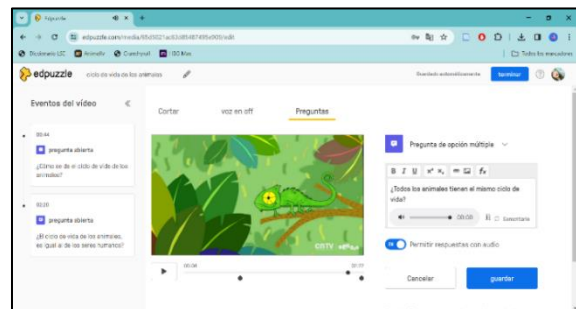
Edpuzzle

edpuzzle.com/media/65d5021ac63d85487495e900/edit

Diccionario LSC Animalls Quizlet IXO Mas

Todos los marcadores

edpuzzle ciclo de vida de los animales

Guardado automáticamente terminar

Eventos del vídeo

00:44
pregunta abierta
¿Cómo es de el ciclo de vida de los animales?

01:20
pregunta abierta
¿El ciclo de vida de los animales, es igual al de los seres humanos?

Cortar voz en off Preguntas

Pregunta de opción múltiple

¿Todos los animales tienen el mismo ciclo de vida?

00:00 Comentario

Permitir respuestas con audio

Cancelar guardar

00:00 02:11